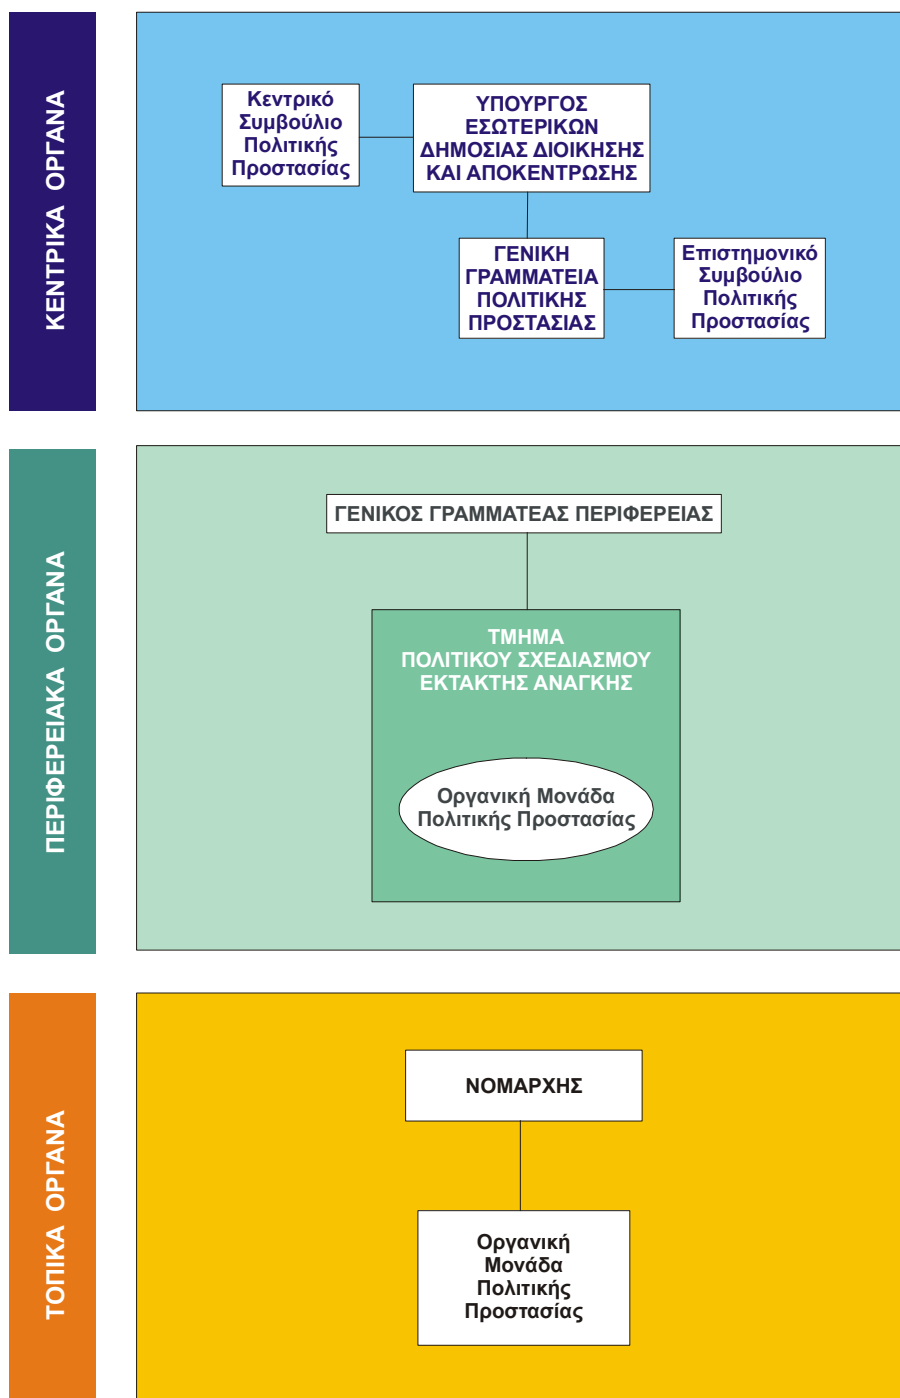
ΚΕΝΤΡΙΚΑ ΟΡΓΑΝΑ

Κεντρικό Συμβούλιο Πολιτικής Προστασίας

ΥΠΟΥΡΓΟΣ ΕΣΩΤΕΡΙΚΩΝ ΔΗΜΟΣΙΑΣ ΔΙΟΙΚΗΣΗΣ ΚΑΙ ΑΠΟΚΕΝΤΡΩΣΗΣ

ΓΕΝΙΚΗ ΓΡΑΜΜΑΤΕΙΑ ΠΟΛΙΤΙΚΗΣ ΠΡΟΣΤΑΣΙΑΣ

Επιστημονικό Συμβούλιο Πολιτικής Προστασίας

ΠΕΡΙΦΕΡΕΙΑΚΑ ΟΡΓΑΝΑ

ΓΕΝΙΚΟΣ ΓΡΑΜΜΑΤΕΑΣ ΠΕΡΙΦΕΡΕΙΑΣ

ΤΜΗΜΑ ΠΟΛΙΤΙΚΟΥ ΣΧΕΔΙΑΣΜΟΥ ΕΚΤΑΚΤΗΣ ΑΝΑΓΚΗΣ

Οργανική Μονάδα Πολιτικής Προστασίας

ΤΟΠΙΚΑ ΟΡΓΑΝΑ

ΝΟΜΑΡΧΗΣ

Οργανική Μονάδα Πολιτικής Προστασίας